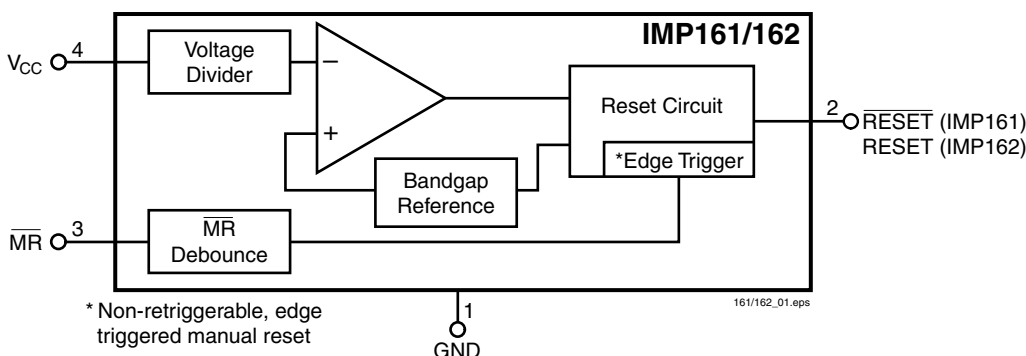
IMP161/162

$V_{CC}$ 4

Voltage Divider

–

+

Reset Circuit

*Edge Trigger

2 $\overline{\text{RESET}}$ (IMP161)
RESET (IMP162)

Bandgap Reference

$\overline{\text{MR}}$ 3

$\overline{\text{MR}}$ Debounce

* Non-retriggerable, edge triggered manual reset

1
GND

161/162_01.eps